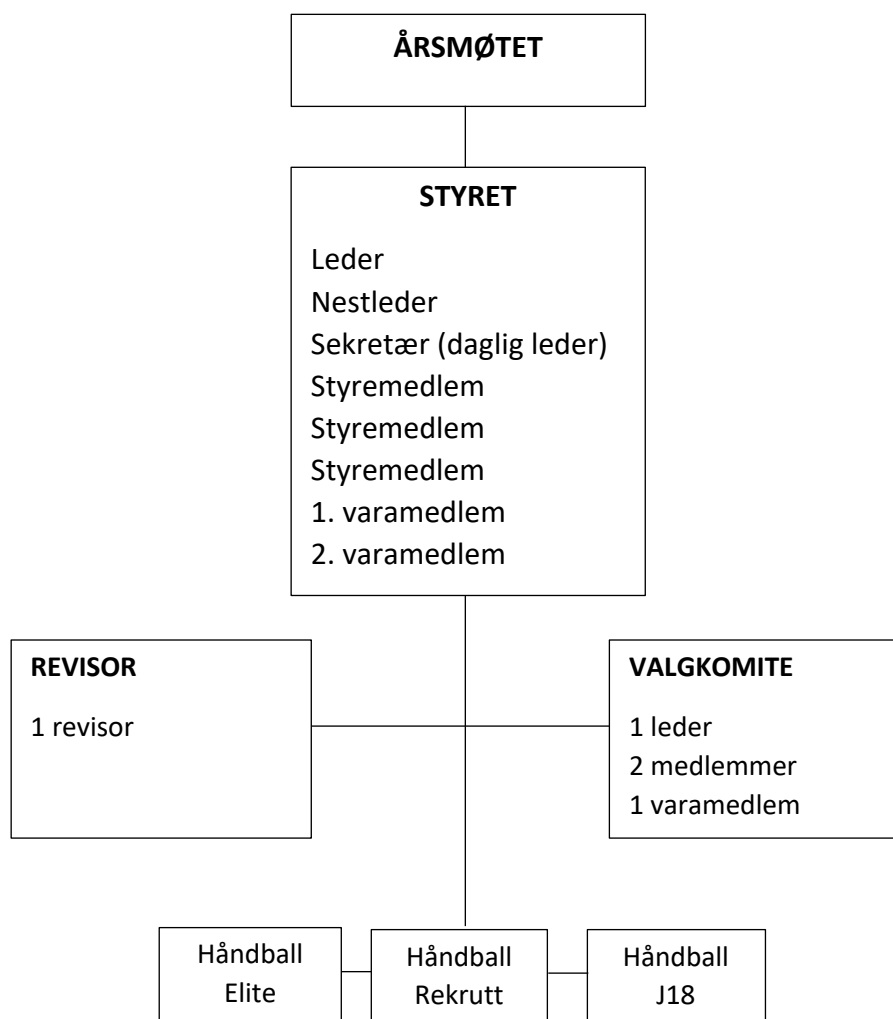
ÅRSMØTET

STYRET

Leder
Nestleder
Sekretær (daglig leder)
Styremedlem
Styremedlem
Styremedlem
1. varamedlem
2. varamedlem

REVISOR

1 revisor

VALGKOMITE

1 leder
2 medlemmer
1 varamedlem

Håndball Elite

Håndball Rekrutt

Håndball J18